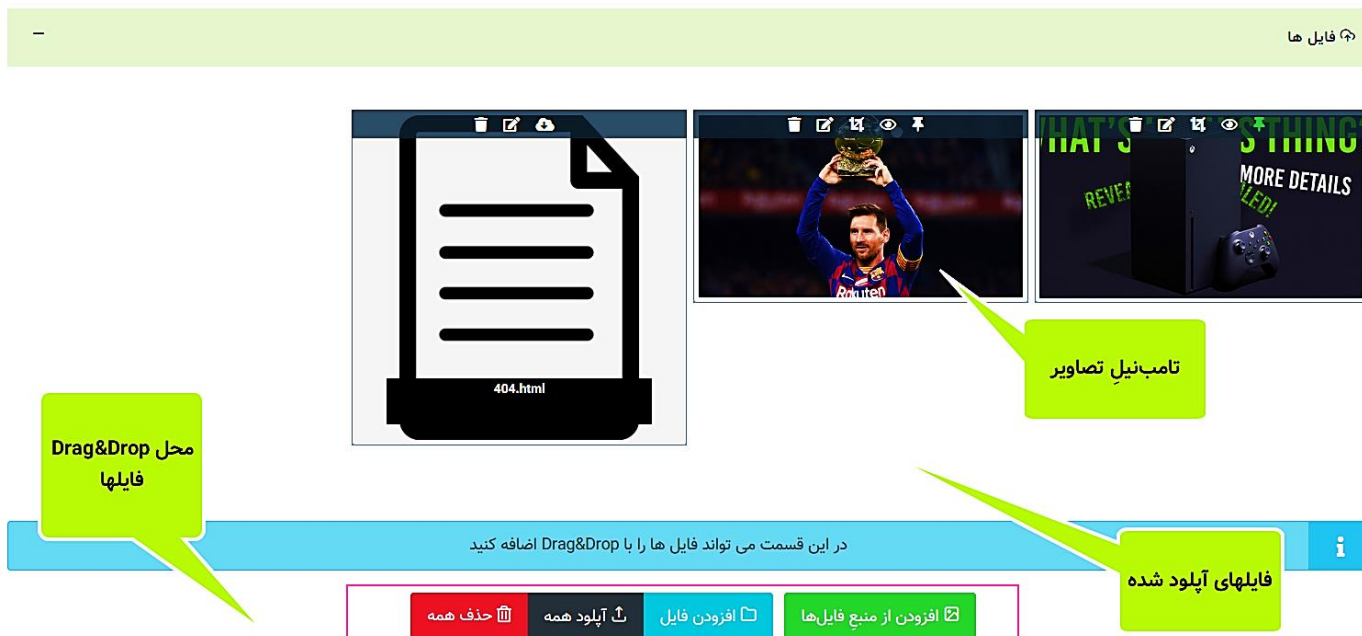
فایل ها

−

WHAT'S THIS THING?
MORE DETAILS
REVEALED!

404.html

تامب‌نیلِ تصاویر

محل Drag&Drop فایلها

در این قسمت می تواند فایل ها را با Drag&Drop اضافه کنید

فایلهای آپلود شده

افزودن از منبع فایل‌ها
افزودن فایل
آپلود همه
حذف همه